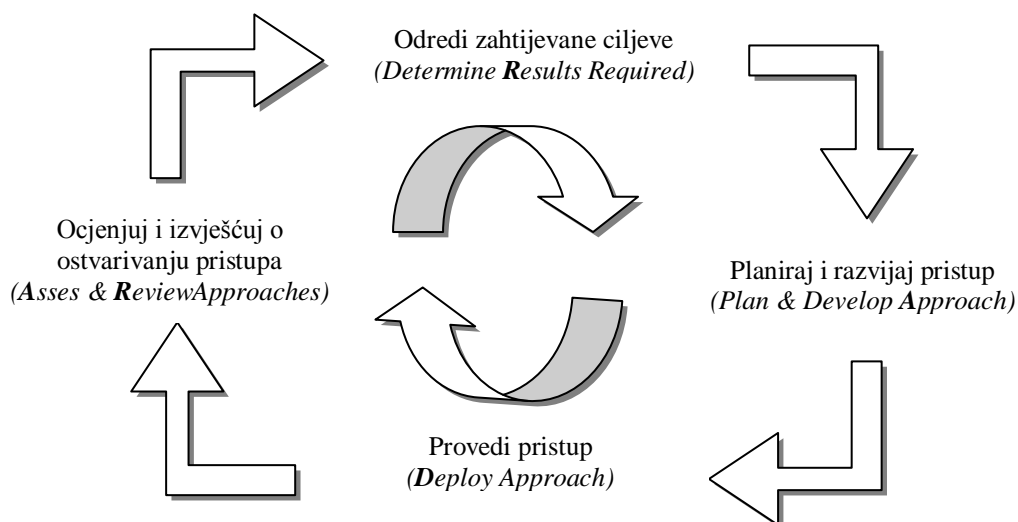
Odredi zahtijevane ciljeve
(Determine Results Required)

Planiraj i razvijaj pristup
(Plan & Develop Approach)

Provedi pristup
(Deploy Approach)

Ocjenjuj i izvješćuj o ostvarivanju pristupa
(Asses & ReviewApproaches)